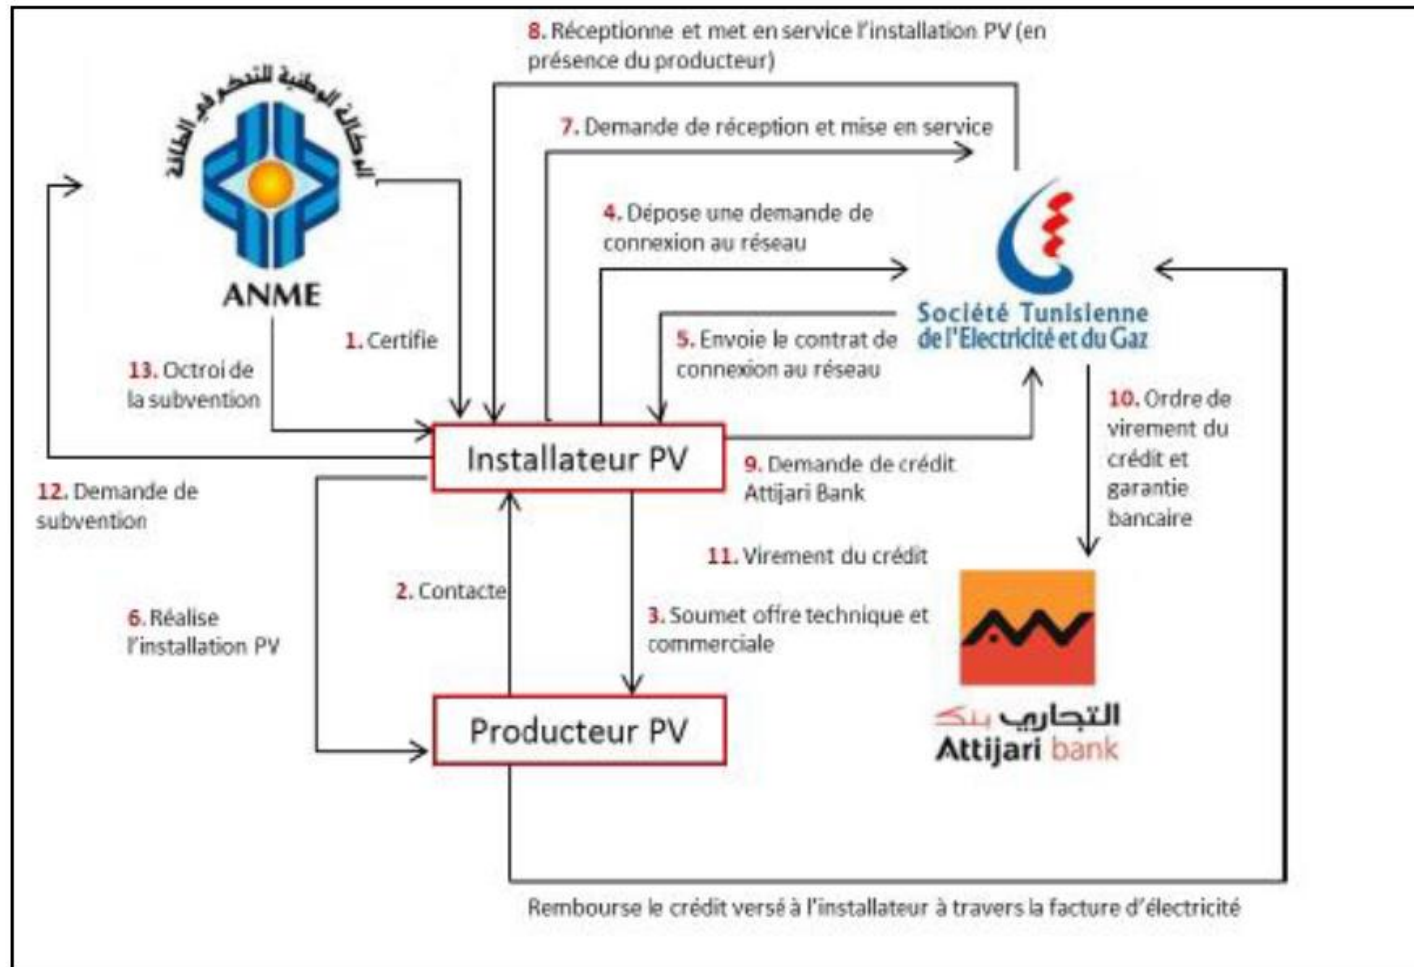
8. Réceptionne et met en service l'installation PV (en présence du producteur)

الوكالة الوطنية للتحكم في الطاقة

ANME

7. Demande de réception et mise en service

4. Dépose une demande de connexion au réseau

Société Tunisienne de l'Electricité et du Gaz

5. Envoie le contrat de connexion au réseau

1. Certifie

13. Octroi de la subvention

Installateur PV

9. Demande de crédit Attijari Bank

10. Ordre de virement du crédit et garantie bancaire

12. Demande de subvention

11. Virement du crédit

2. Contacte

6. Réalise l'installation PV

3. Soumet offre technique et commerciale

التجاري بنك
Attijari bank

Producteur PV

Rembourse le crédit versé à l'installateur à travers la facture d'électricité